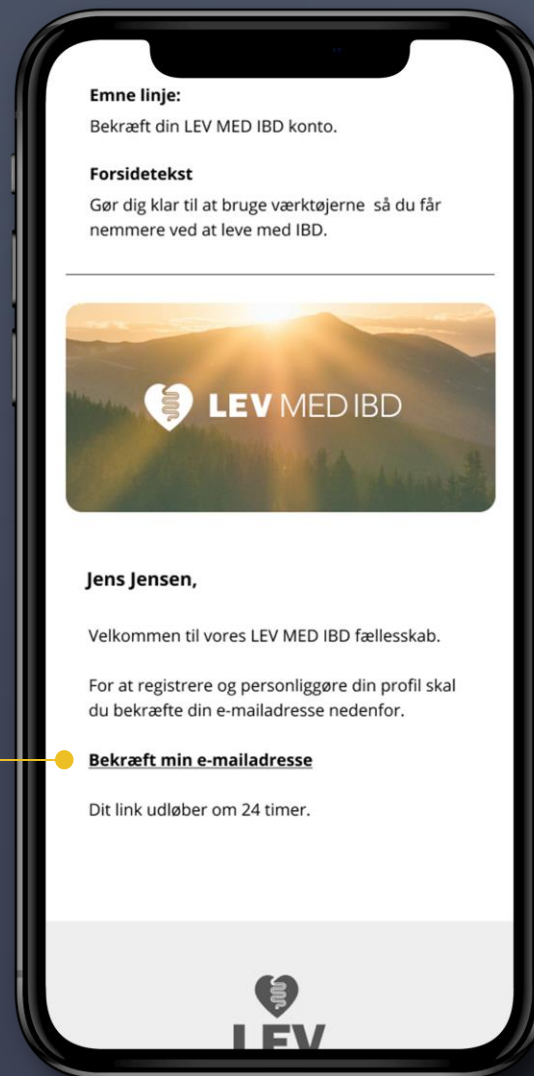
**Emne linje:**
Bekræft din LEV MED IBD konto.

**Forsidetekst**
Gør dig klar til at bruge værktøjerne  så du får nemmere ved at leve med IBD.

LEV MED IBD

**Jens Jensen,**

Velkommen til vores LEV MED IBD fællesskab.

For at registrere og personliggøre din profil skal du bekræfte din e-mailadresse nedenfor.

**Bekræft min e-mailadresse**

Dit link udløber om 24 timer.

LEV